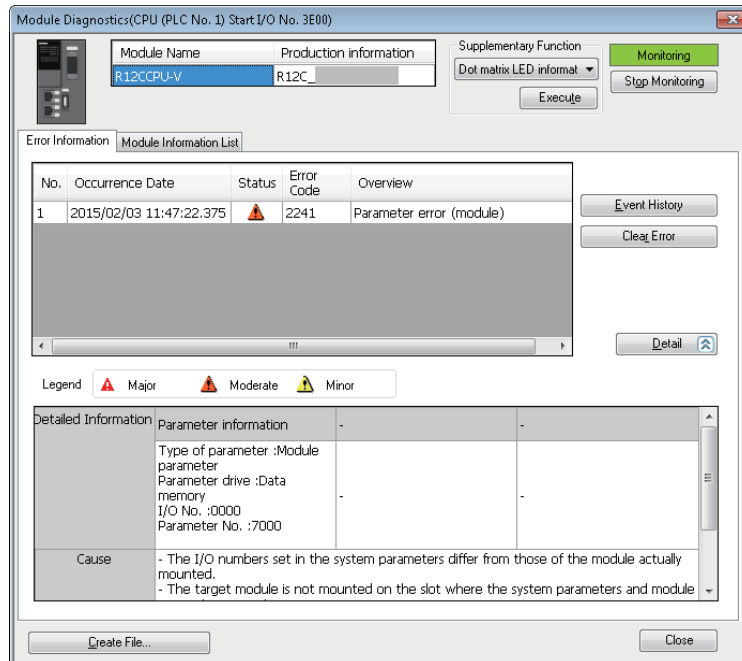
Module Diagnostics(CPU (PLC No. 1) Start I/O No. 3E00)

| Module Name | Production information |
|---|---|
| R12CCPU-V | R12C_ |

Supplementary Function
Dot matrix LED informat
Execute
Monitoring
Stop Monitoring

Error Information
Module Information List

| No. | Occurrence Date | Status | Error Code | Overview |
|---|---|---|---|---|
| 1 | 2015/02/03 11:47:22.375 | | 2241 | Parameter error (module) |

Event History
Clear Error
Detail

Legend
Major
Moderate
Minor

| Detailed Information | Parameter information | - | - |
|---|---|---|---|
| | Type of parameter :Module parameter Parameter drive :Data memory I/O No. :0000 Parameter No. :7000 | - | - |
| Cause | - The I/O numbers set in the system parameters differ from those of the module actually mounted. - The target module is not mounted on the slot where the system parameters and module | | |

Create File...
Close